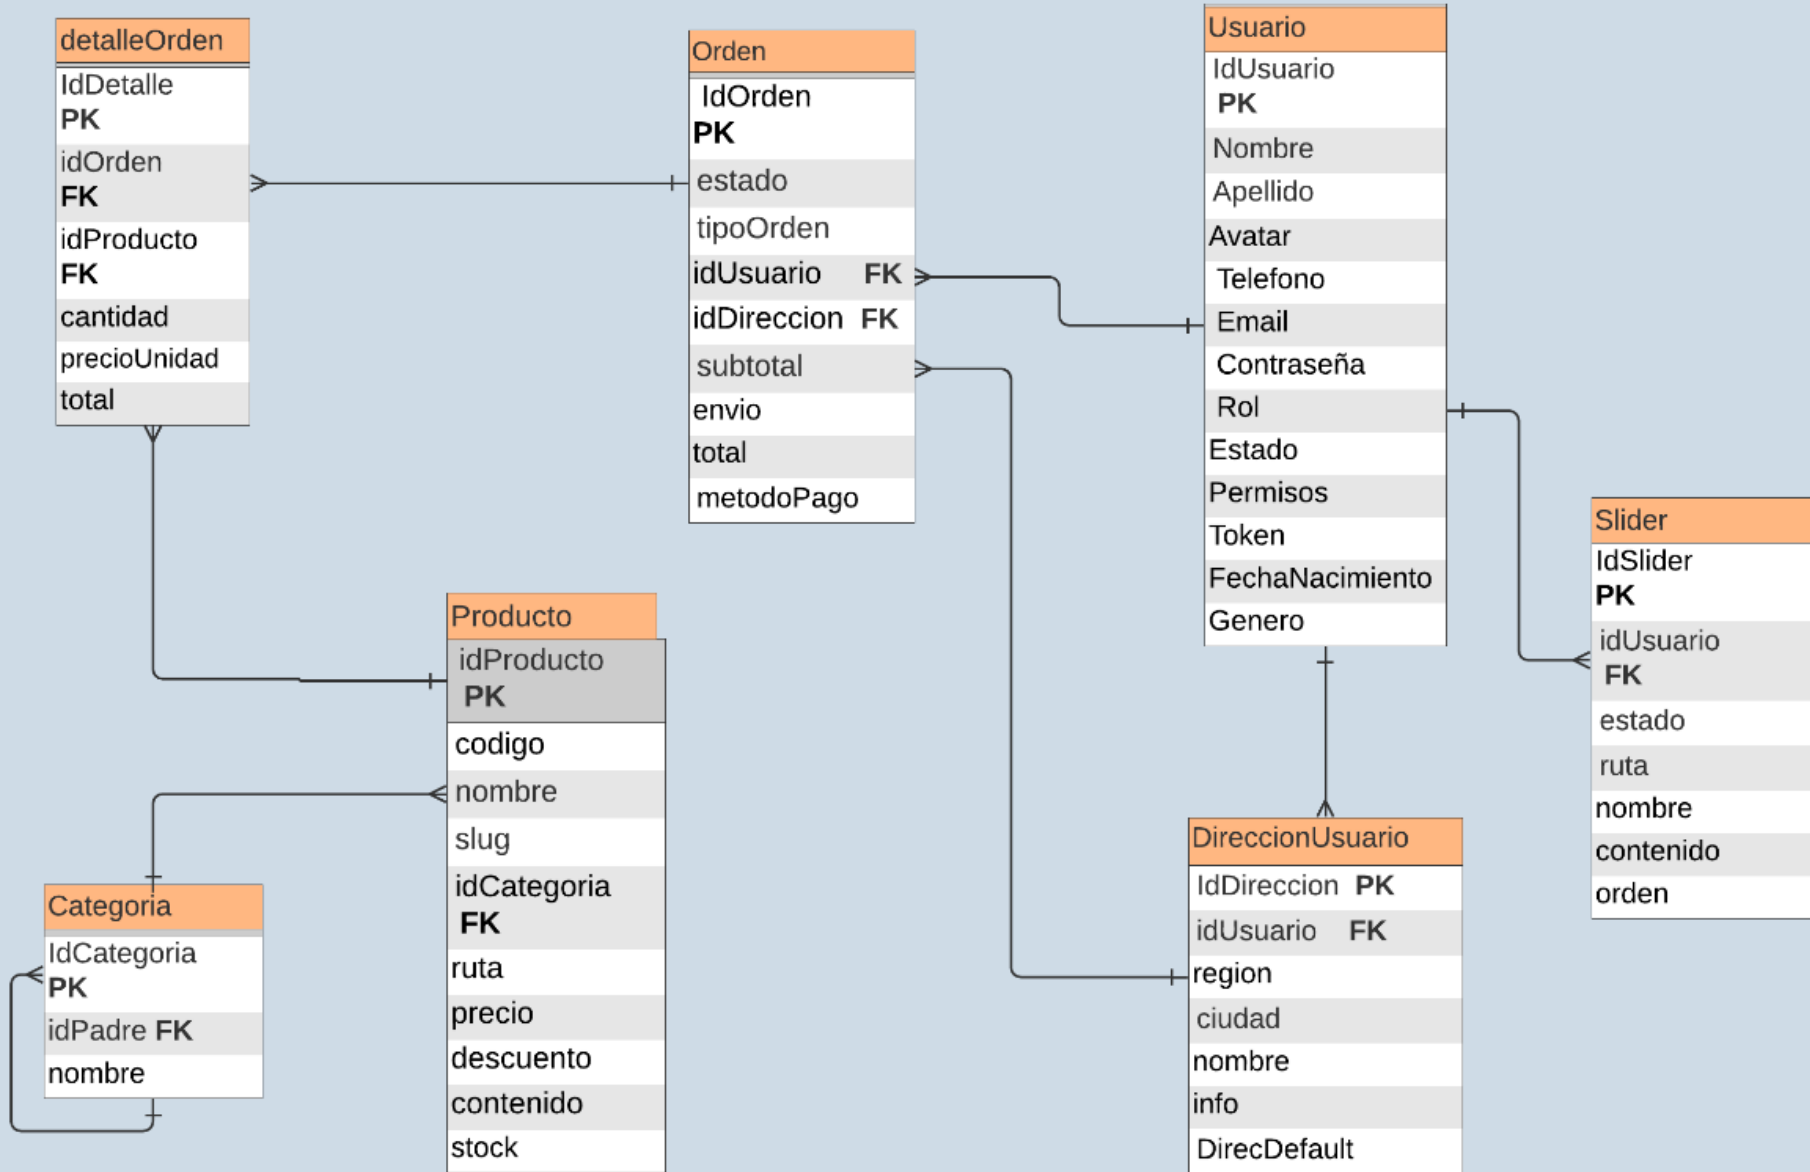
detalleOrden
IdDetalle PK
idOrden FK
idProducto FK
cantidad
precioUnidad
total

Orden
IdOrden PK
estado
tipoOrden
idUsuario FK
idDireccion FK
subtotal
envio
total
metodoPago

Usuario
IdUsuario PK
Nombre
Apellido
Avatar
Telefono
Email
Contraseña
Rol
Estado
Permisos
Token
FechaNacimiento
Genero

Slider
IdSlider PK
idUsuario FK
estado
ruta
nombre
contenido
orden

Producto
idProducto PK
codigo
nombre
slug
idCategoria FK
ruta
precio
descuento
contenido
stock

Categoria
IdCategoria PK
idPadre FK
nombre

DireccionUsuario
IdDireccion PK
idUsuario FK
region
ciudad
nombre
info
DirecDefault